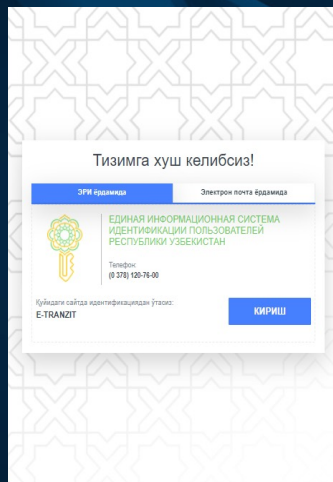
Тизимга хуш келибсиз!

ЭРИ ёрдамида

Электрон почта ёрдамида

ЕДИНАЯ ИНФОРМАЦИОННАЯ СИСТЕМА ИДЕНТИФИКАЦИИ ПОЛЬЗОВАТЕЛЕЙ РЕСПУБЛИКИ УЗБЕКИСТАН

Телефон:
(0 378) 120-76-00

Қуйидаги сайтда идентификациядан ўтасиз:
E-TRANZIT

КИРИШ